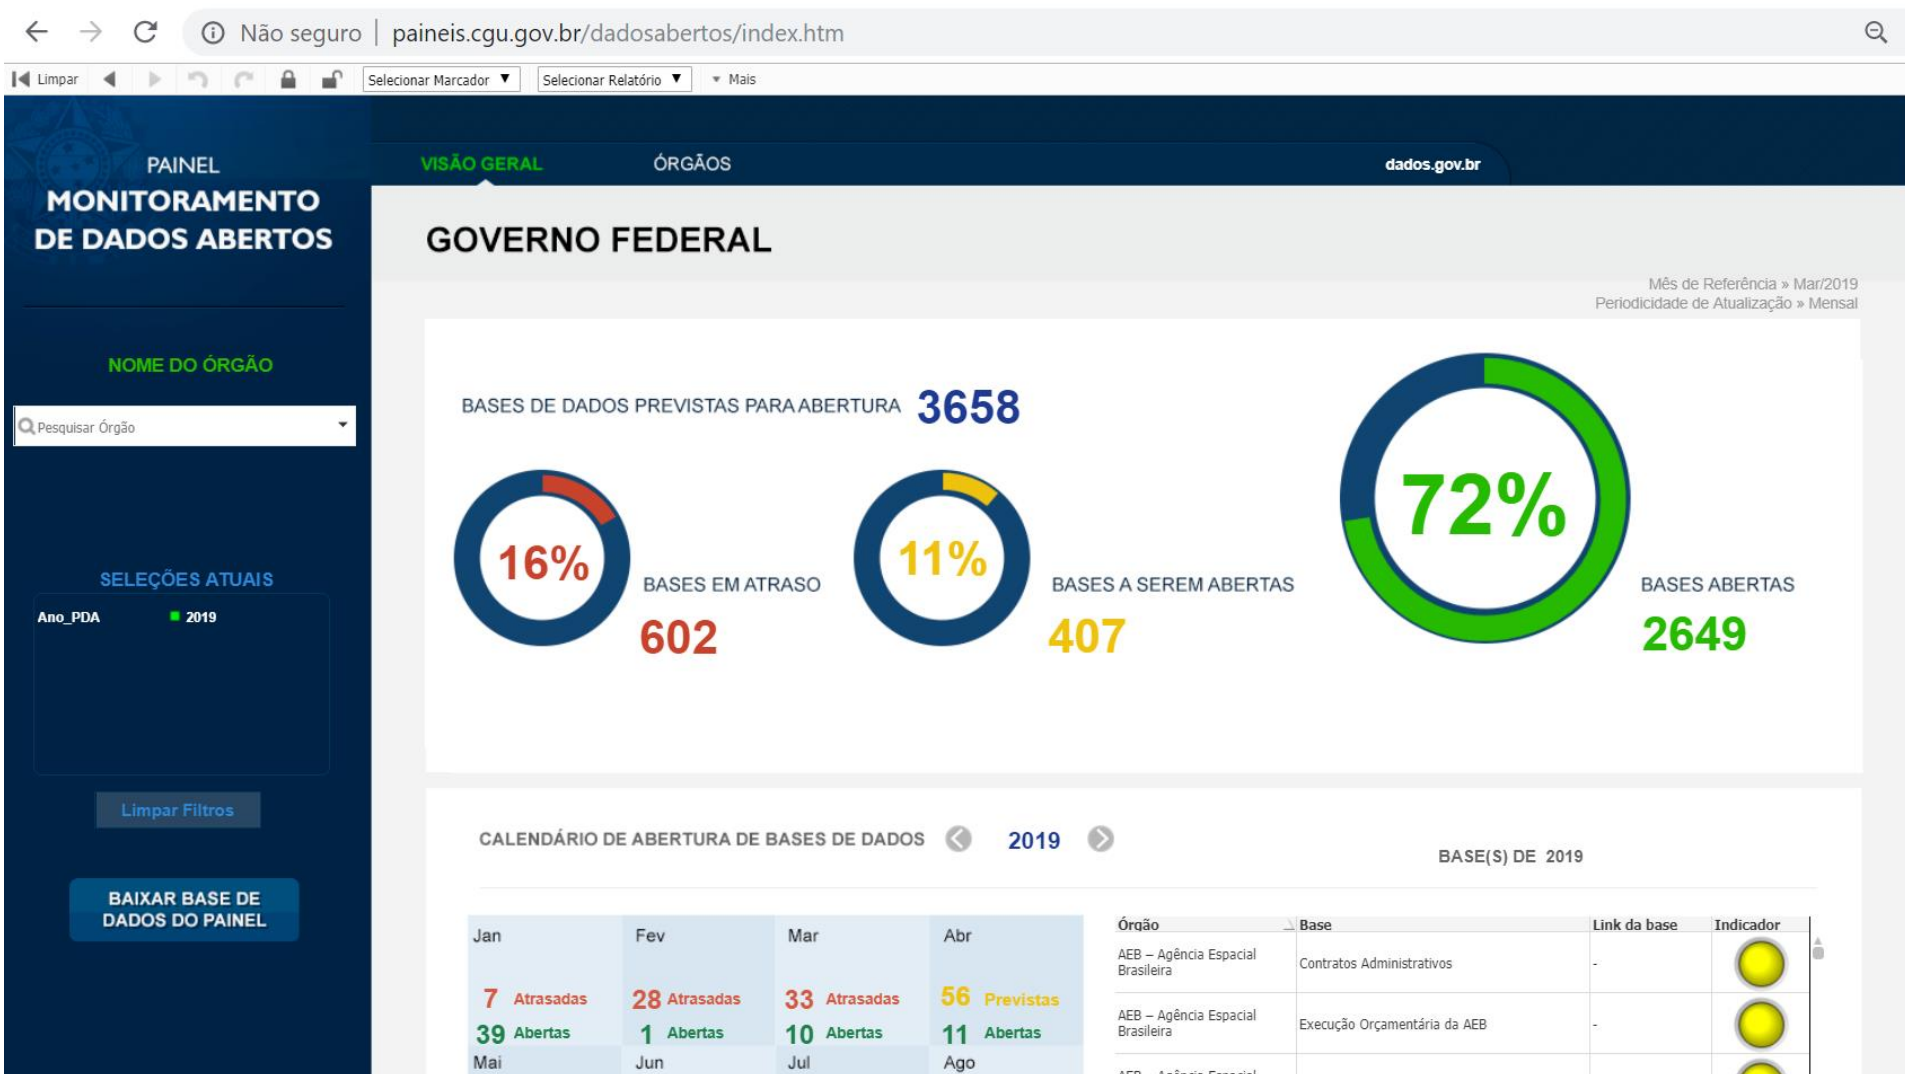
Não seguro | paineis.cgu.gov.br/dadosabertos/index.htm

Limpar Selecionar Marcador Selecionar Relatório Mais

PAINEL
MONITORAMENTO DE DADOS ABERTOS

VISÃO GERAL ÓRGÃOS dados.gov.br

GOVERNO FEDERAL

Mês de Referência » Mar/2019
Periodicidade de Atualização » Mensal

NOME DO ÓRGÃO

Pesquisar Órgão

SELEÇÕES ATUAIS

Ano_PDA 2019

Limpar Filtros

BAIXAR BASE DE DADOS DO PAINEL

BASES DE DADOS PREVISTAS PARA ABERTURA 3658

16% BASES EM ATRASO 602

11% BASES A SEREM ABERTAS 407

72% BASES ABERTAS 2649

CALENDÁRIO DE ABERTURA DE BASES DE DADOS 2019

BASE(S) DE 2019

| Jan | Fev | Mar | Abr |
|---|---|---|---|
| 7 Atrasadas | 28 Atrasadas | 33 Atrasadas | 56 Previstas |
| 39 Abertas | 1 Abertas | 10 Abertas | 11 Abertas |
| Mai | Jun | Jul | Ago |

| Órgão | Base | Link da base | Indicador |
|---|---|---|---|
| AEB – Agência Espacial Brasileira | Contratos Administrativos | - | |
| AEB – Agência Espacial Brasileira | Execução Orçamentária da AEB | - | |
| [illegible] | | | |